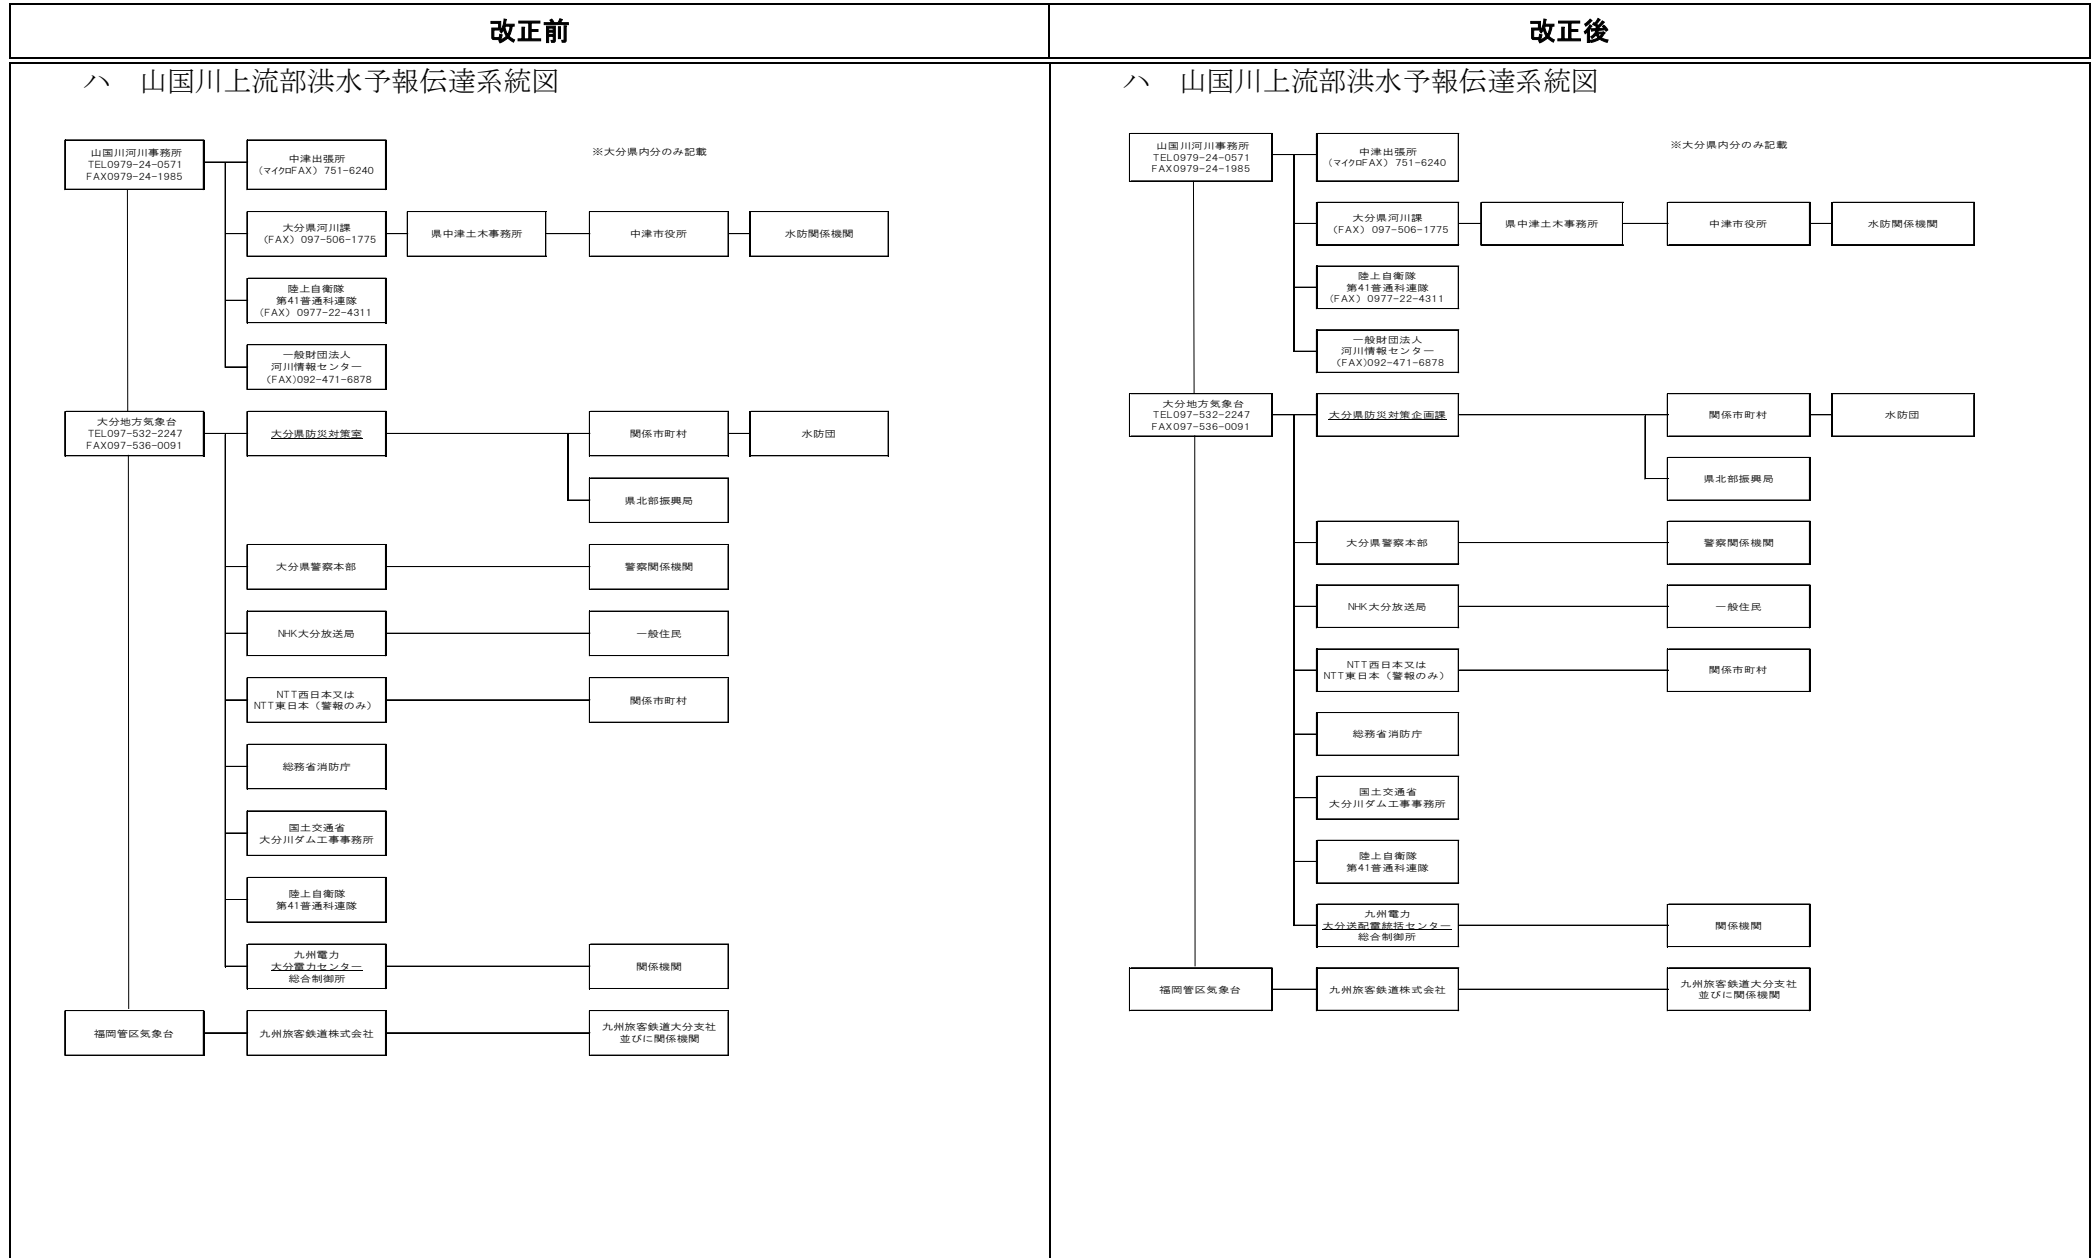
改正前

ハ　山国川上流部洪水予報伝達系統図

※大分県内分のみ記載

山国川河川事務所
TEL0979-24-0571
FAX0979-24-1985

中津出張所
（マイクロFAX）751-6240

大分県河川課
（FAX）097-506-1775

県中津土木事務所

中津市役所

水防関係機関

陸上自衛隊
第41普通科連隊
（FAX）0977-22-4311

一般財団法人
河川情報センター
（FAX)092-471-6878

大分地方気象台
TEL097-532-2247
FAX097-536-0091

大分県防災対策室

関係市町村

水防団

県北部振興局

大分県警察本部

警察関係機関

NHK大分放送局

一般住民

NTT西日本又は
NTT東日本（警報のみ）

関係市町村

総務省消防庁

国土交通省
大分川ダム工事事務所

陸上自衛隊
第41普通科連隊

九州電力
大分電力センター
総合制御所

関係機関

福岡管区気象台

九州旅客鉄道株式会社

九州旅客鉄道大分支社
並びに関係機関

改正後

ハ　山国川上流部洪水予報伝達系統図

※大分県内分のみ記載

山国川河川事務所
TEL0979-24-0571
FAX0979-24-1985

中津出張所
（マイクロFAX）751-6240

大分県河川課
（FAX）097-506-1775

県中津土木事務所

中津市役所

水防関係機関

陸上自衛隊
第41普通科連隊
（FAX）0977-22-4311

一般財団法人
河川情報センター
（FAX)092-471-6878

大分地方気象台
TEL097-532-2247
FAX097-536-0091

大分県防災対策企画課

関係市町村

水防団

県北部振興局

大分県警察本部

警察関係機関

NHK大分放送局

一般住民

NTT西日本又は
NTT東日本（警報のみ）

関係市町村

総務省消防庁

国土交通省
大分川ダム工事事務所

陸上自衛隊
第41普通科連隊

九州電力
大分送配電統括センター
総合制御所

関係機関

福岡管区気象台

九州旅客鉄道株式会社

九州旅客鉄道大分支社
並びに関係機関